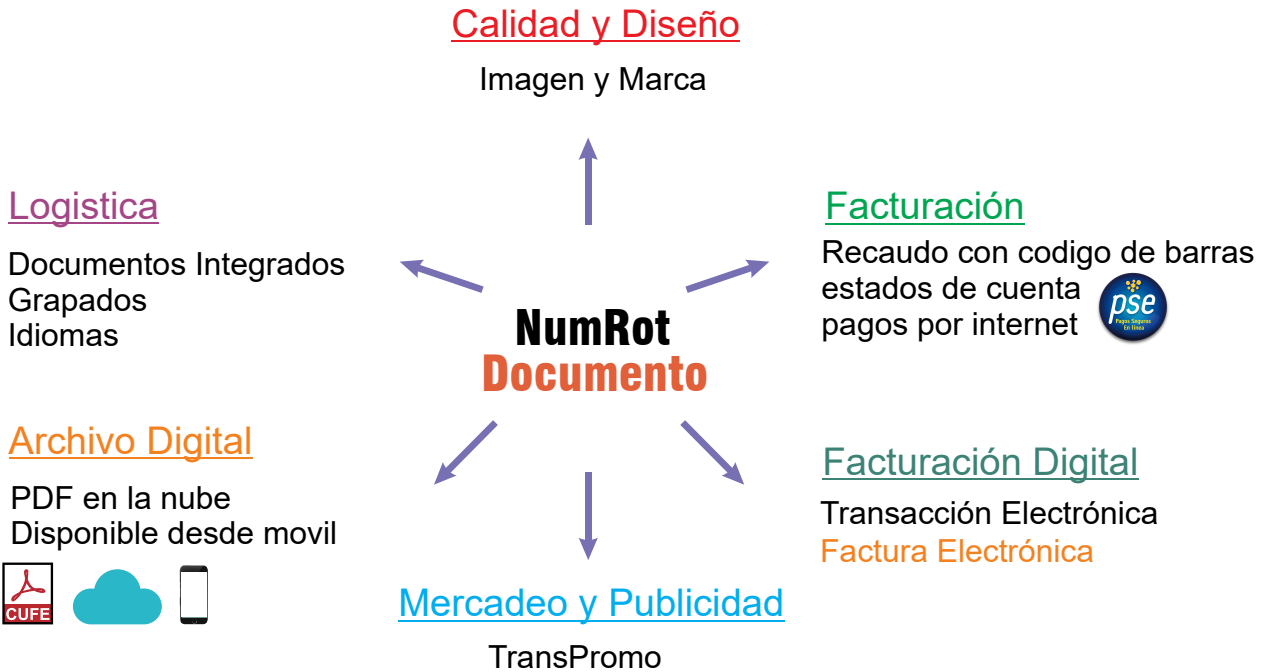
Calidad y Diseño

Imagen y Marca

Logistica

Documentos Integrados
Grapados
Idiomas

Facturación

Recaudo con codigo de barras
estados de cuenta
pagos por internet

pse
Pagos Seguros En línea

NumRot
Documento

Archivo Digital

PDF en la nube
Disponible desde movil

CUFE

Facturación Digital

Transacción Electrónica
Factura Electrónica

Mercadeo y Publicidad

TransPromo